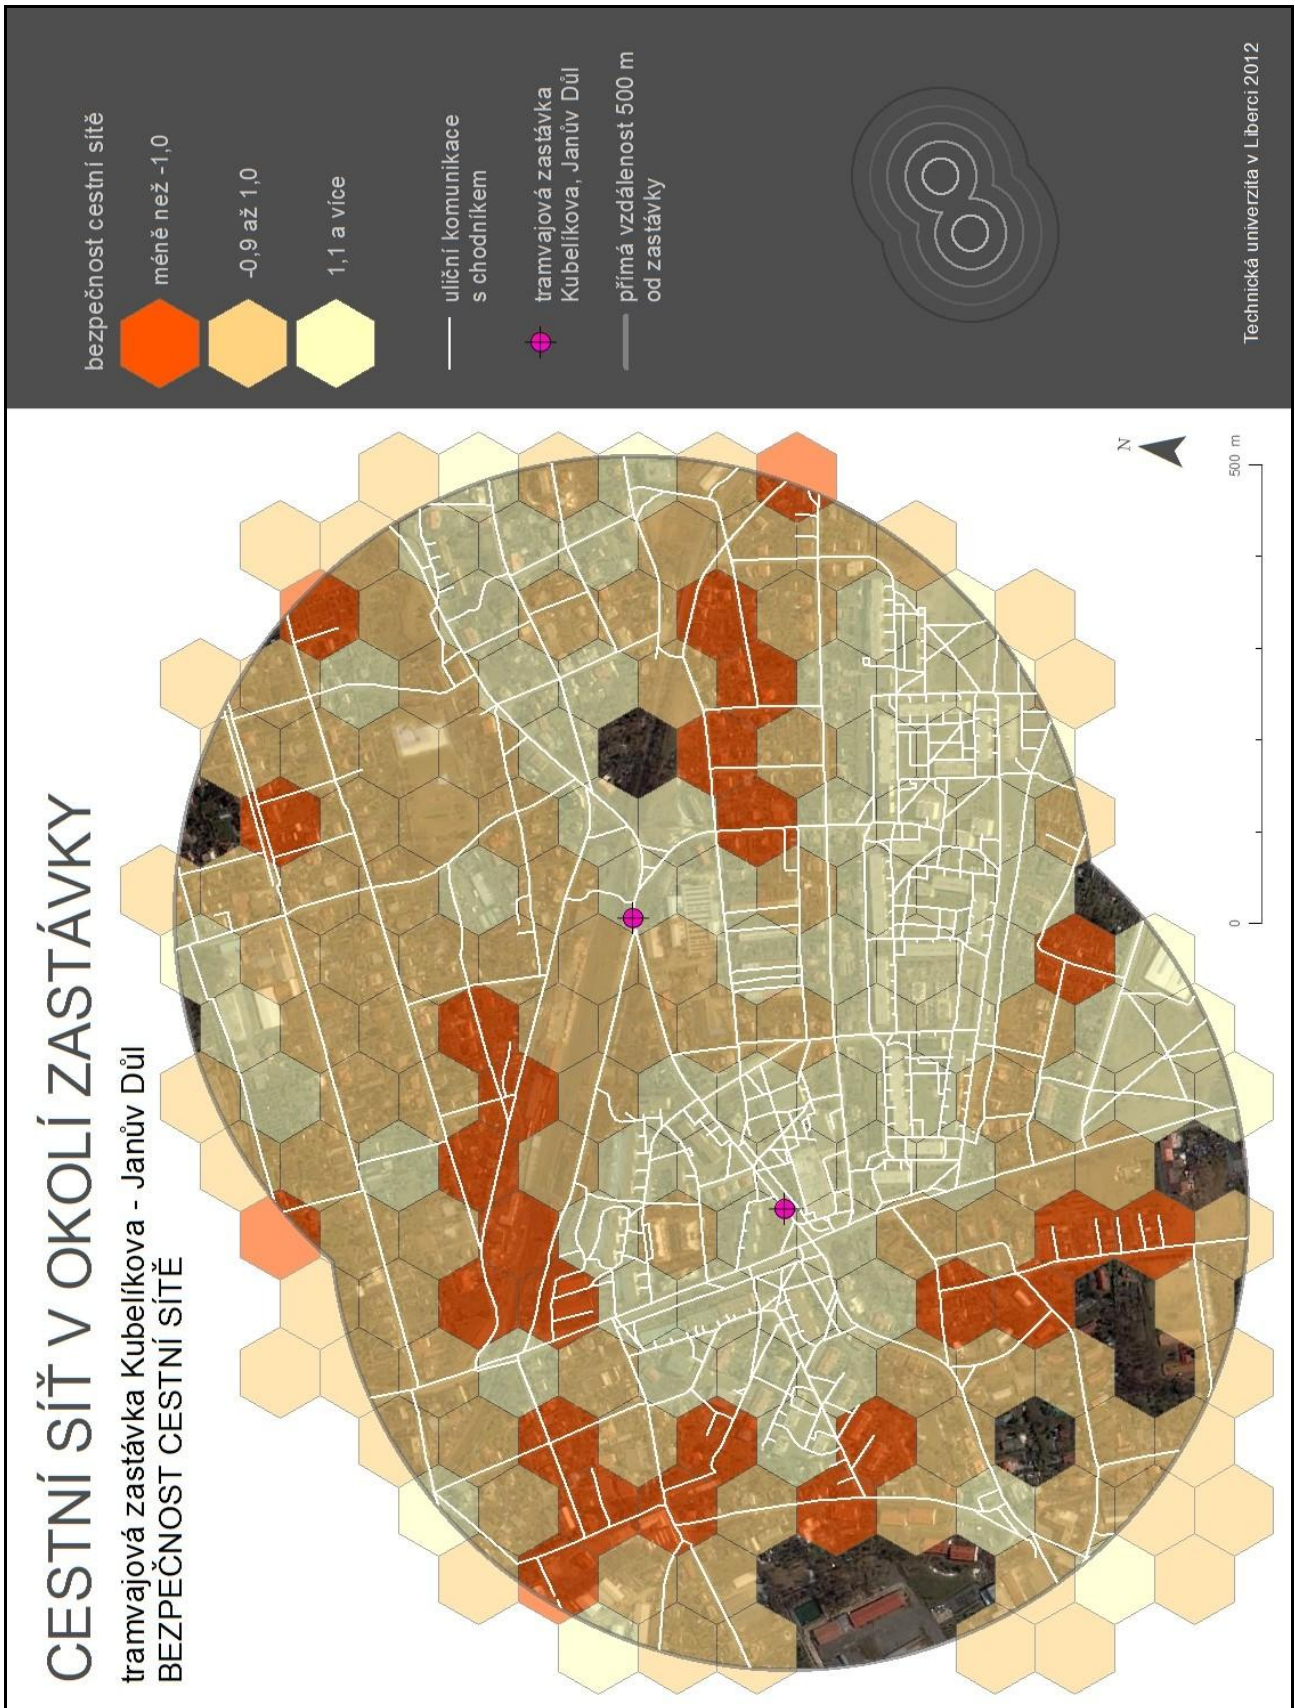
CESTNÍ SÍŤ V OKOLÍ ZASTÁVKY

tramvajová zastávka Kubelíkova - Janův Důl
BEZPEČNOST CESTNÍ SÍTĚ

N

0

500 m

bezpečnost cestní sítě

méně než -1,0

-0,9 až 1,0

1,1 a více

uliční komunikace s chodníkem

tramvajová zastávka Kubelíkova, Janův Důl

přímá vzdálenost 500 m od zastávky

Technická univerzita v Liberci 2012